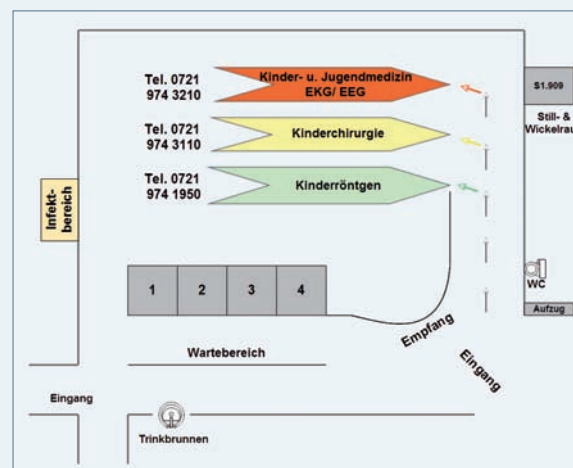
Tel. 0721
974 3210

Kinder- u. Jugendmedizin
EKG/ EEG

Tel. 0721
974 3110

Kinderchirurgie

Tel. 0721
974 1950

Kinderröntgen

S1.909

Still- &
Wickelrau

Infekt-
bereich

1

2

3

4

WC

Aufzug

Empfang

Eingang

Wartebereich

Eingang

Trinkbrunnen